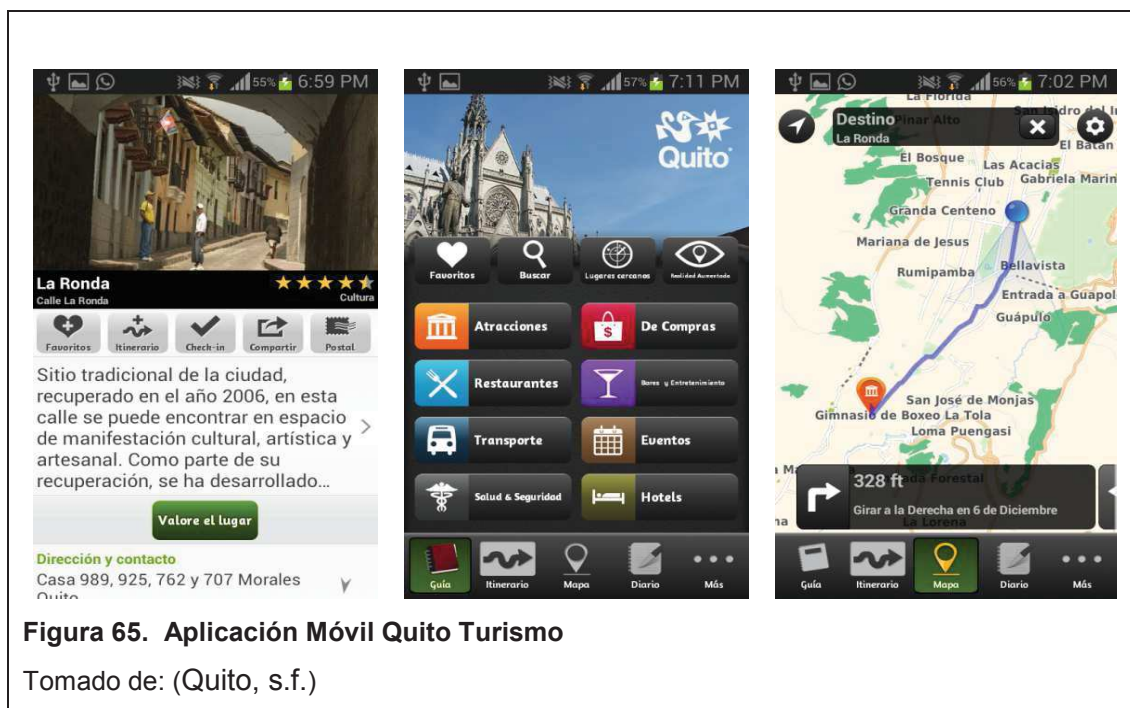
55% 6:59 PM

La Ronda
Calle La Ronda
Cultura

Favoritos Itinerario Check-in Compartir Postal

Sitio tradicional de la ciudad, recuperado en el año 2006, en esta calle se puede encontrar en espacio de manifestación cultural, artística y artesanal. Como parte de su recuperación, se ha desarrollado...

Valore el lugar

Dirección y contacto
Casa 989, 925, 762 y 707 Morales
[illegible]

57% 7:11 PM

Quito

Favoritos Buscar Lugares cercanos Realidad Aumentada

Atracciones
De Compras
Restaurantes
Bares y Entretenimiento
Transporte
Eventos
Salud & Seguridad
Hotels

Guía Itinerario Mapa Diario Más

56% 7:02 PM

Destino
La Ronda

La Florida
Pinar Alto
San Isidro del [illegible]
El Batan
El Bosque
Las Acacias
Tennis Club
Gabriela Marin
Granda Centeno
Mariana de Jesus
Rumipamba
Bellavista
Entrada a Guapol
Guápulo
San José de Monjas
Gimnasio de Boxeo La Tola
Loma Puengasi
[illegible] Forestal
La Lorena

328 ft
Girar a la Derecha en 6 de Diciembre

Guía Itinerario Mapa Diario Más

Figura 65. Aplicación Móvil Quito Turismo

Tomado de: (Quito, s.f.)